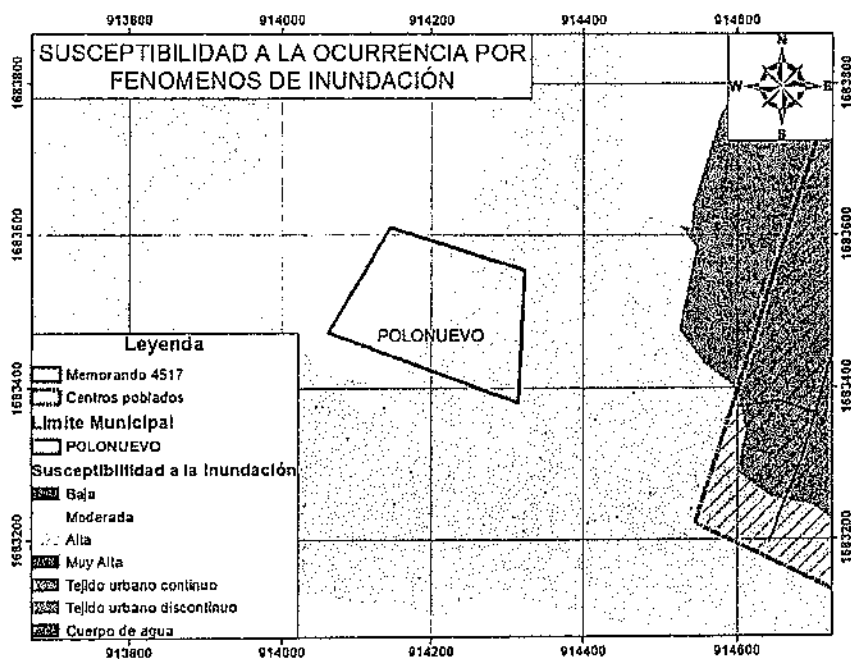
913800 914000 914200 914400 914600

SUSCEPTIBILIDAD A LA OCURRENCIA POR FENOMENOS DE INUNDACIÓN

N
W E
S

1683800
1683600
1683400
1683200

POLONUEVO

Leyenda
Memorando 4517
Centros poblados
Limite Municipal
POLONUEVO
Susceptibilidad a la Inundación
Baja
Moderada
Alta
Muy Alta
Tejido urbano continuo
Tejido urbano discontinuo
Cuerpo de agua

913800 914000 914200 914400 914600